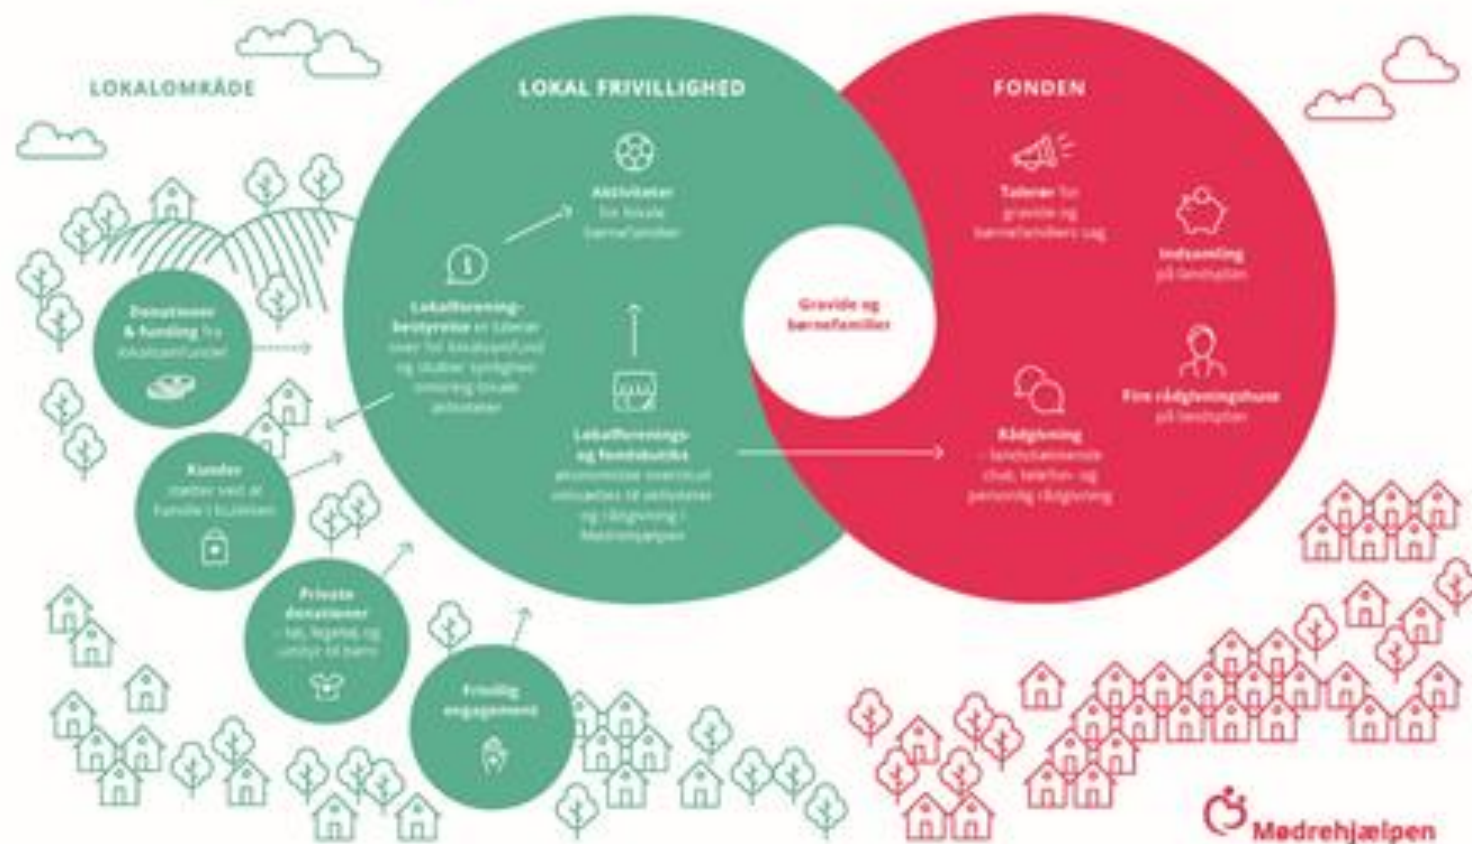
LOKALOMRÅDE

LOKAL FRIVILLIGHED

FONDEN

Aktiviteter for lokale børnefamilier

Lokalforeningsbestyrelse er tovholder for lokalsøgt fund og skaber synlighed omkring lokale aktiviteter

Lokalforenings- og fondsbutikk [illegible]

Talerør for gravide og børnefamiliers sag

Indsamling på landsplan

Gravide og børnefamilier

Fire rådgivningshuse på landsplan

Rådgivning – landsdækkende chat, telefon- og personlig rådgivning

Donationer & funding fra lokale fonde

Kunder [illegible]

Private donationer – tøj, legetøj og udstyr til børn

Frivilligt engagement

Mødrehjælpen